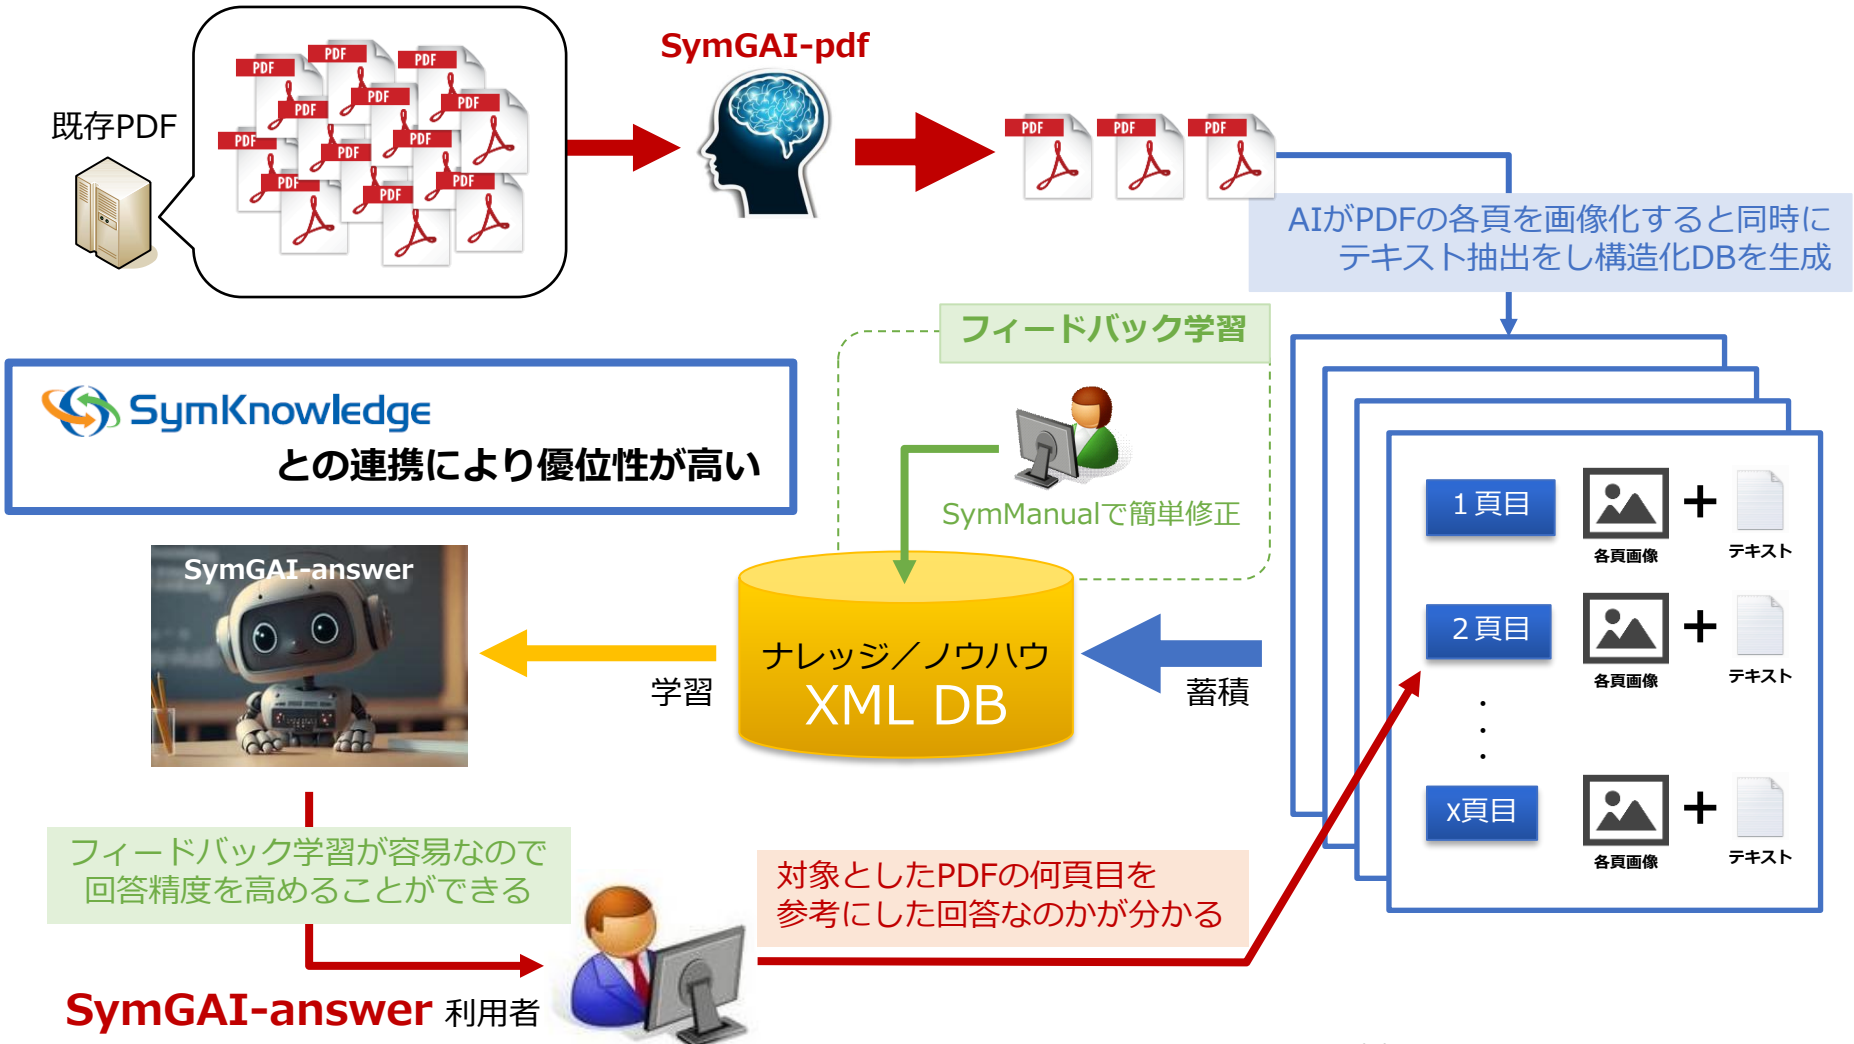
既存PDF

PDF PDF PDF PDF PDF PDF PDF PDF PDF PDF PDF PDF PDF

SymGAI-pdf

PDF PDF PDF

AIがPDFの各頁を画像化すると同時にテキスト抽出をし構造化DBを生成

フィードバック学習

SymKnowledge
との連携により優位性が高い

SymManualで簡単修正

1頁目 各頁画像 + テキスト
2頁目 各頁画像 + テキスト
・
・
・
x頁目 各頁画像 + テキスト

SymGAI-answer

ナレッジ／ノウハウ
XML DB

学習

蓄積

フィードバック学習が容易なので回答精度を高めることができる

対象としたPDFの何頁目を参考にした回答なのかが分かる

SymGAI-answer 利用者